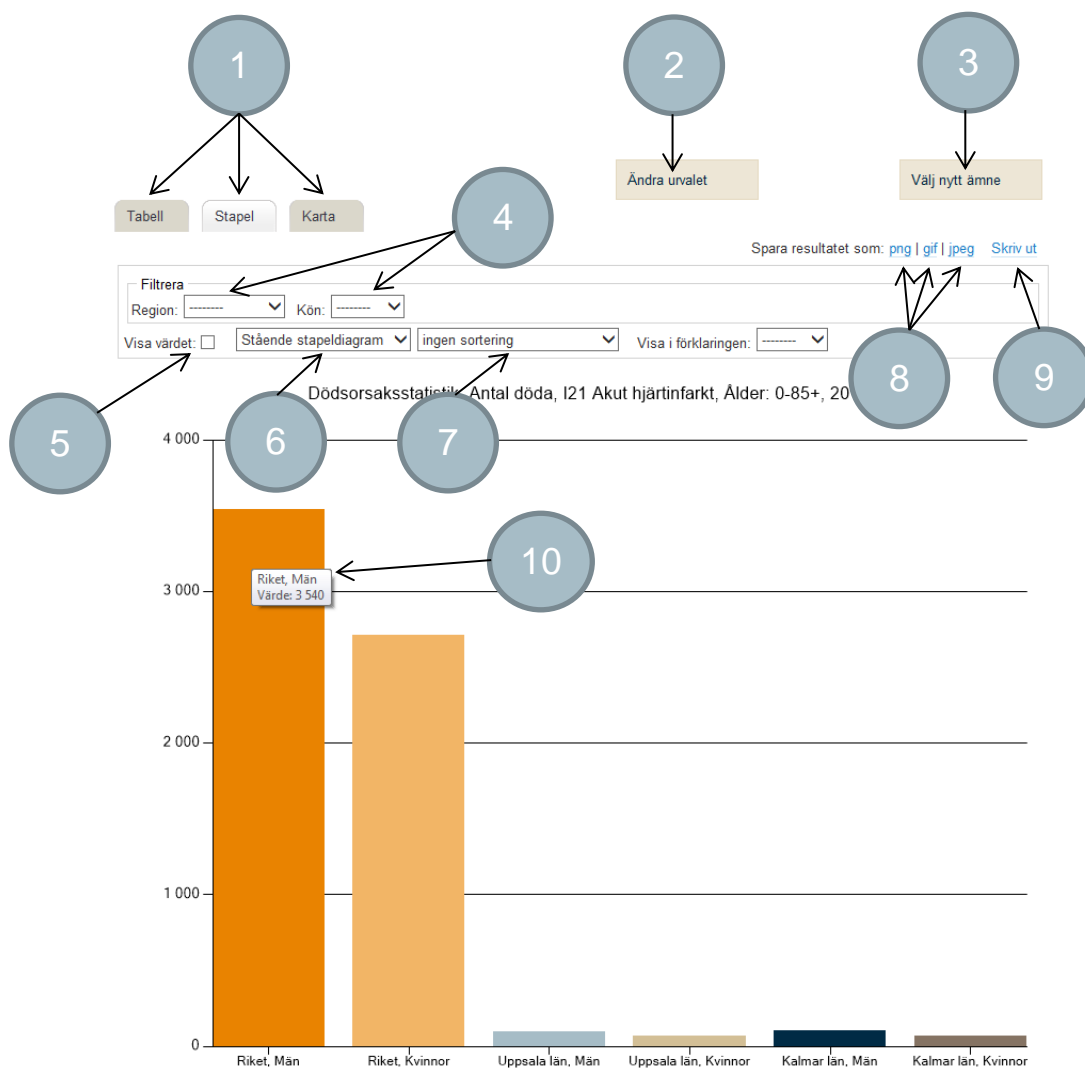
1

2

3

Tabell

Stapel

Karta

Ändra urvalet

Välj nytt ämne

4

Spara resultatet som: png | gif | jpeg

Skriv ut

Filtrera

Region: --------

Kön: --------

Visa värdet:

Stående stapeldiagram

ingen sortering

Visa i förklaringen: --------

8

9

5

6

7

Dödsorsaksstatistik, Antal döda, I21 Akut hjärtinfarkt, Ålder: 0-85+, 20

4 000

3 000

2 000

1 000

0

10

Riket, Män
Värde: 3 540

Riket, Män

Riket, Kvinnor

Uppsala län, Män

Uppsala län, Kvinnor

Kalmar län, Män

Kalmar län, Kvinnor